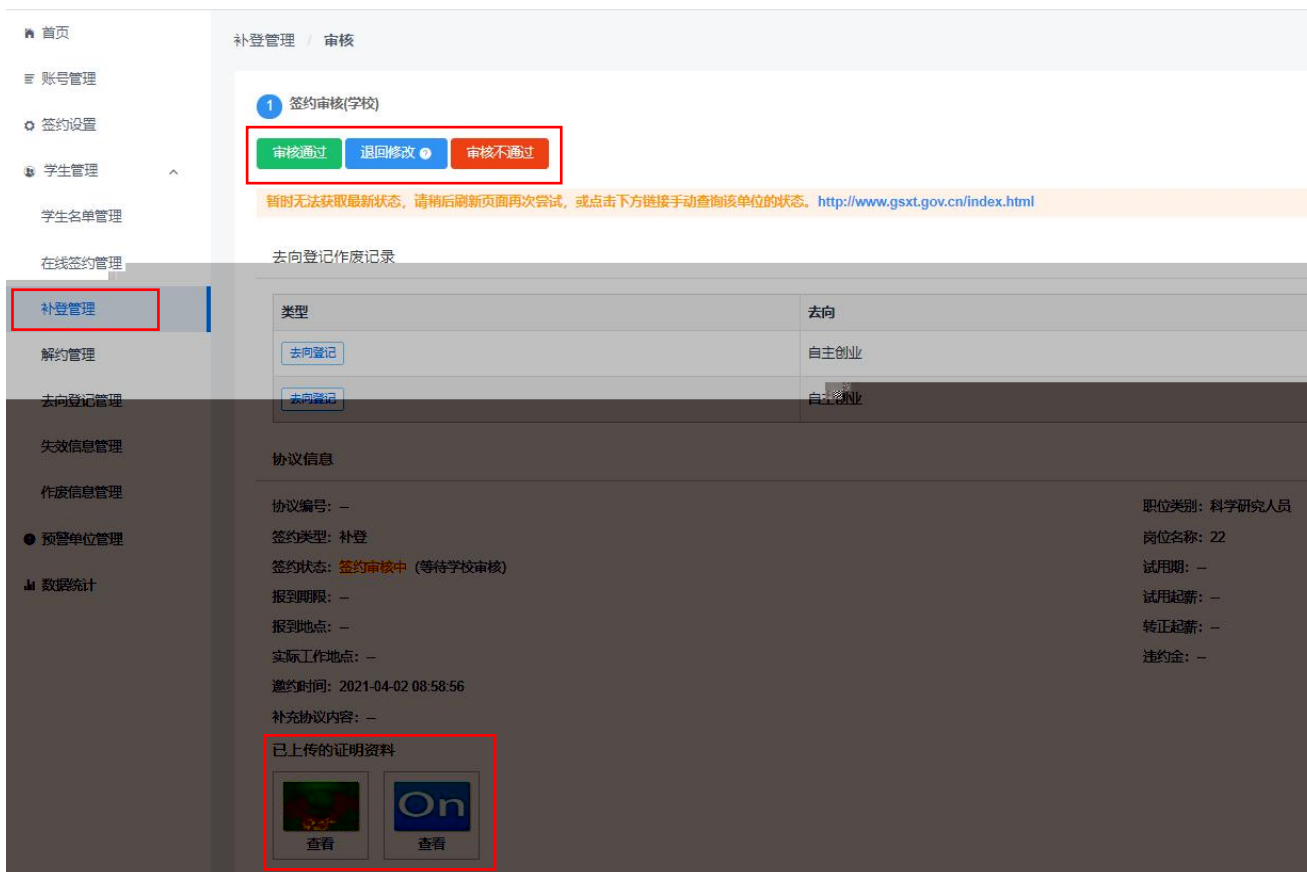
首页
账号管理
签约设置
学生管理
学生名单管理
在线签约管理
补登管理
解约管理
去向登记管理
失效信息管理
作废信息管理
预警单位管理
数据统计

补登管理 / 审核

1 签约审核(学校)

审核通过 退回修改 审核不通过

暂时无法获取最新状态，请稍后刷新页面再次尝试，或点击下方链接手动查询该单位的状态。http://www.gsxt.gov.cn/index.html

去向登记作废记录

| 类型 | 去向 |
|---|---|
| 去向登记 | 自主创业 |
| 去向登记 | 自主创业 |

协议信息

协议编号: --
签约类型: 补登
签约状态: 签约审核中 (等待学校审核)
报到期限: --
报到地点: --
实际工作地点: --
邀约时间: 2021-04-02 08:58:56
补充协议内容: --

职位类别: 科学研究人员
岗位名称: 22
试用期: --
试用起薪: --
转正起薪: --
违约金: --

已上传的证明资料

On

查看 查看